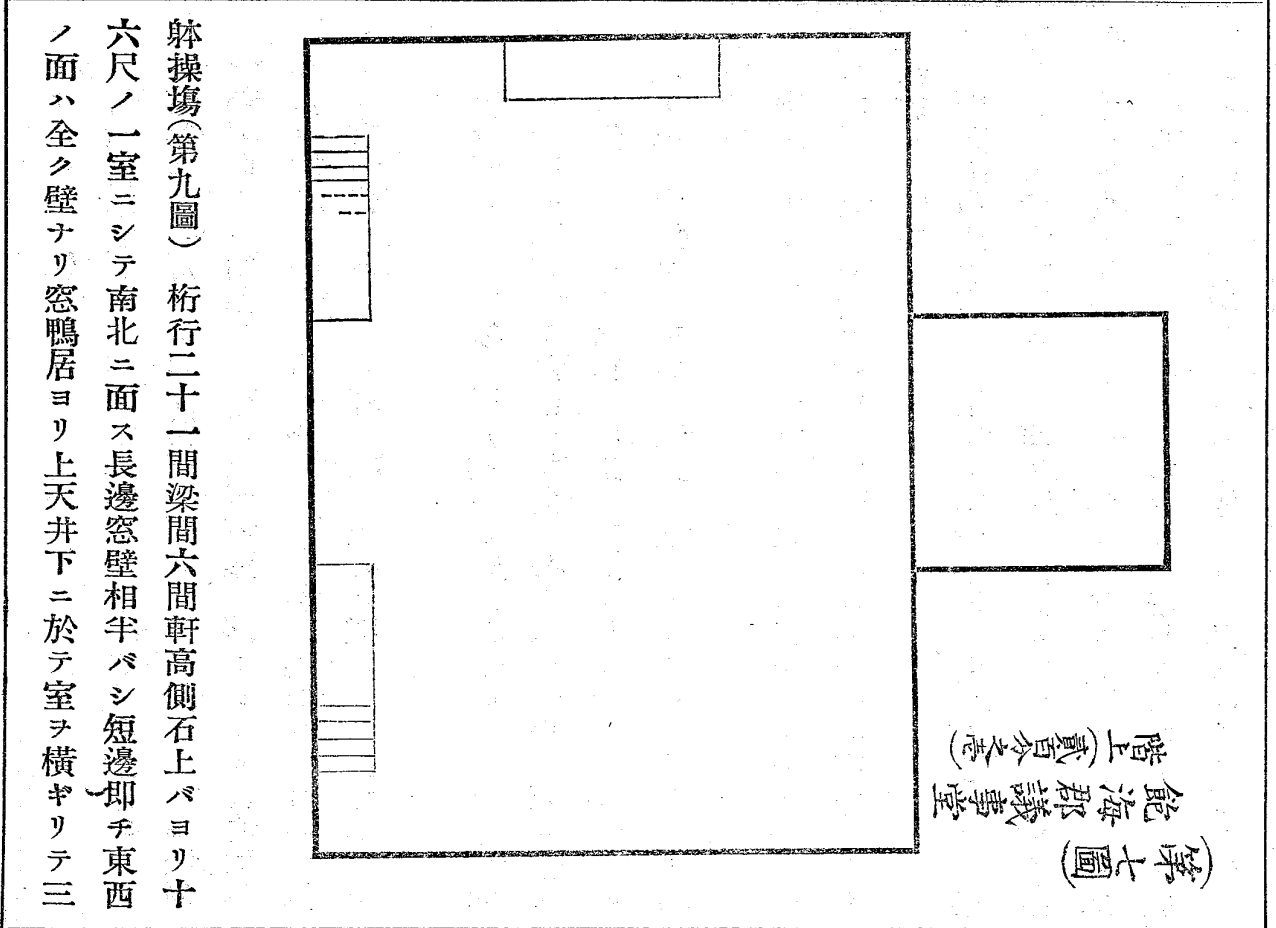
(第七圖)
能海郡議事堂
階上(貳百分之壹)

躰操場(第九圖) 桁行二十一間梁間六間軒高側石上バヨリ十六尺ノ一室ニシテ南北ニ面ス長邊窓壁相半バシ短邊即チ東西ノ面ハ全ク壁ナリ窓鴨居ヨリ上天井下ニ於テ室ヲ横ギリテ三